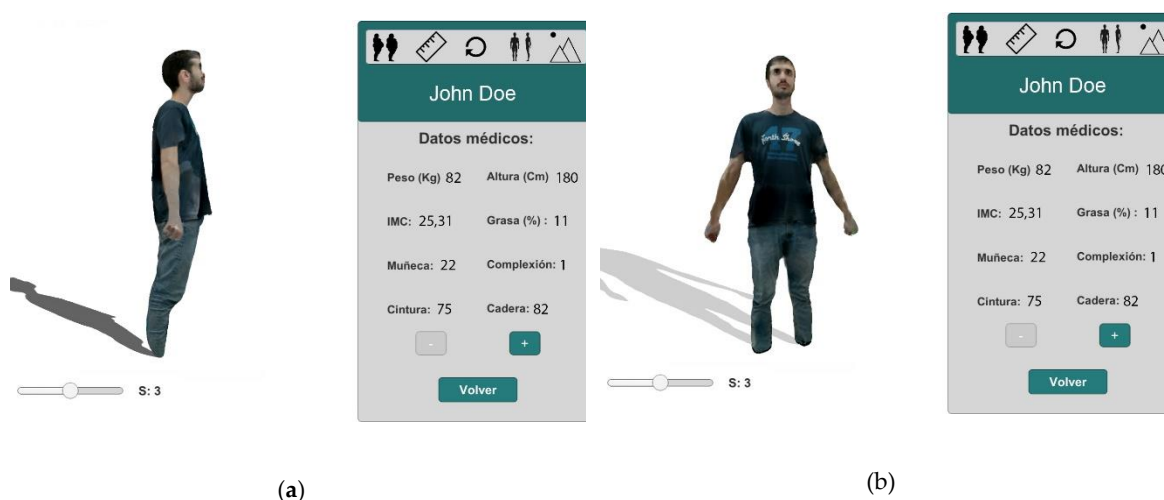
S: 3

John Doe

Datos médicos:

Peso (Kg) 82 Altura (Cm) 180

IMC: 25,31 Grasa (%) : 11

Muñeca: 22 Complexión: 1

Cintura: 75 Cadera: 82

-
+

Volver

(a)

S: 3

John Doe

Datos médicos:

Peso (Kg) 82 Altura (Cm) 180

IMC: 25,31 Grasa (%) : 11

Muñeca: 22 Complexión: 1

Cintura: 75 Cadera: 82

-
+

Volver

(b)